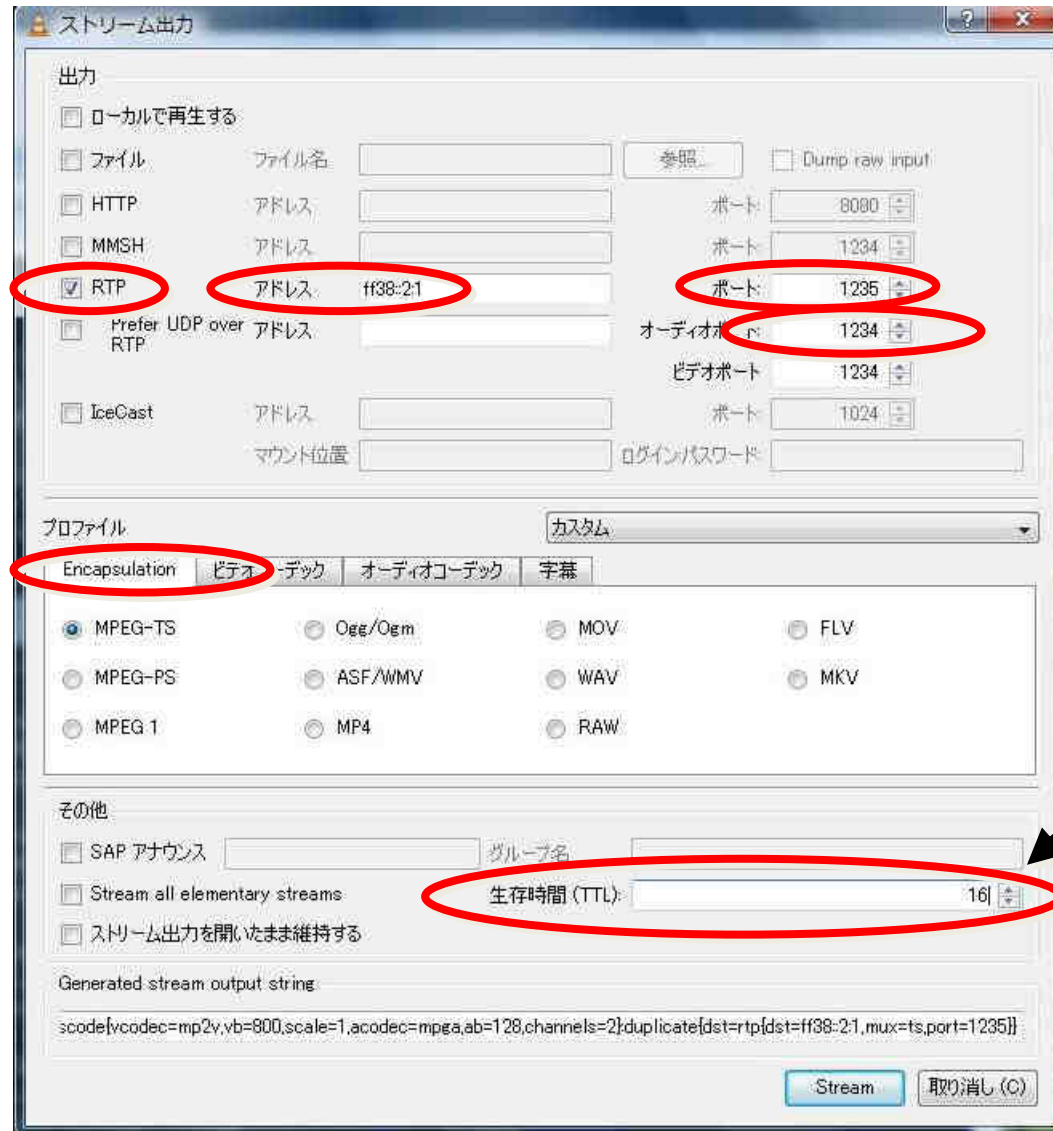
ストリーム出力

出力

ローカルで再生する

ファイル　ファイル名　参照...　Dump raw input

HTTP　アドレス　ポート　8080

MMSH　アドレス　ポート　1234

RTP　アドレス　ff38::2:1　ポート:　1235

Prefer UDP over RTP　アドレス　オーディオポ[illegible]　1234

ビデオポート　1234

IceCast　アドレス　ポート　1024

マウント位置　ログイン:パスワード

プロファイル　カスタム

Encapsulation　ビデオ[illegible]ーデック　オーディオコーデック　字幕

MPEG-TS　Ogg/Ogm　MOV　FLV

MPEG-PS　ASF/WMV　WAV　MKV

MPEG 1　MP4　RAW

その他

SAP アナウンス　グループ名

Stream all elementary streams　生存時間 (TTL):　16

ストリーム出力を開いたまま維持する

Generated stream output string

scode{vcodec=mp2v,vb=800,scale=1,acodec=mpga,ab=128,channels=2}:duplicate{dst=rtp{dst=ff38::2:1,mux=ts,port=1235}}

Stream　取り消し (C)